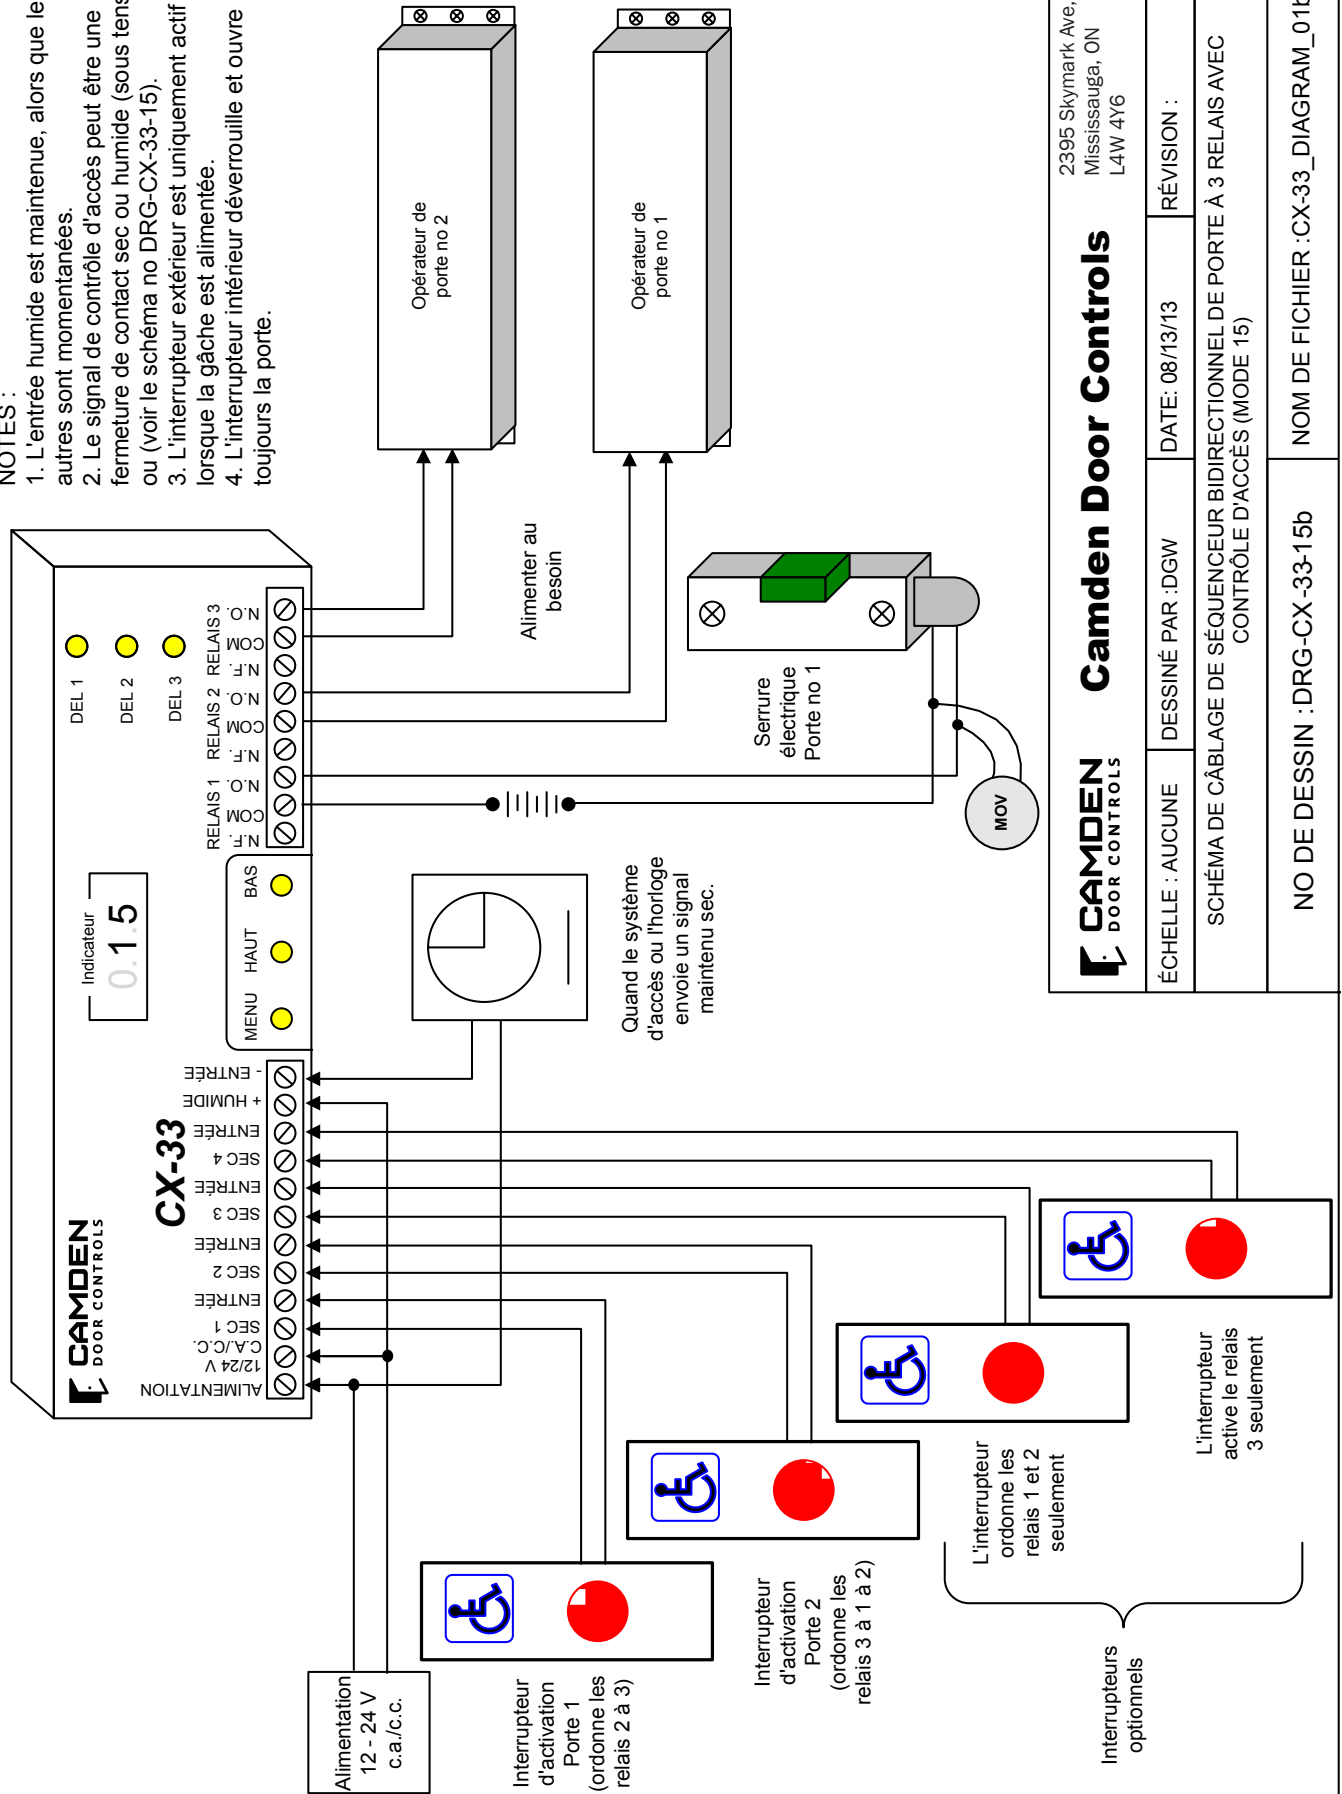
NOTES :
1. L'entrée humide est maintenue, alors que le autres sont momentanées.
2. Le signal de contrôle d'accès peut être une fermeture de contact sec ou humide (sous tens ou (voir le schéma no DRG-CX-33-15).
3. L'interrupteur extérieur est uniquement actif lorsque la gâche est alimentée.
4. L'interrupteur intérieur déverrouille et ouvre toujours la porte.

Opérateur de porte no 2

Opérateur de porte no 1

Alimenter au besoin

Serrure électrique Porte no 1

MOV

CAMDEN DOOR CONTROLS

CX-33

DEL 1
DEL 2
DEL 3

RELAIS 3 N.O. COM N.F.
RELAIS 2 N.O. COM N.F.
RELAIS 1 N.O. COM N.F.

Indicateur
0.1.5

MENU HAUT BAS

ALIMENTATION 12/24 V C.A./C.C.
SEC 1 ENTRÉE
SEC 2 ENTRÉE
SEC 3 ENTRÉE
SEC 4 ENTRÉE
+ HUMIDE - ENTRÉE

Quand le système d'accès ou l'horloge envoie un signal maintenu sec.

Alimentation 12 - 24 V c.a./c.c.

Interrupteur d'activation Porte 1 (ordonne les relais 2 à 3)

Interrupteur d'activation Porte 2 (ordonne les relais 3 à 1 à 2)

L'interrupteur ordonne les relais 1 et 2 seulement

L'interrupteur active le relais 3 seulement

Interrupteurs optionels

CAMDEN DOOR CONTROLS
Camden Door Controls
2395 Skymark Ave, Mississauga, ON L4W 4Y6

ÉCHELLE : AUCUNE
DESSINÉ PAR :DGW
DATE: 08/13/13
RÉVISION :
SCHÉMA DE CÂBLAGE DE SÉQUENCEUR BIDIRECTIONNEL DE PORTE À 3 RELAIS AVEC CONTRÔLE D'ACCÈS (MODE 15)
NO DE DESSIN :DRG-CX-33-15b
NOM DE FICHIER :CX-33_DIAGRAM_01b